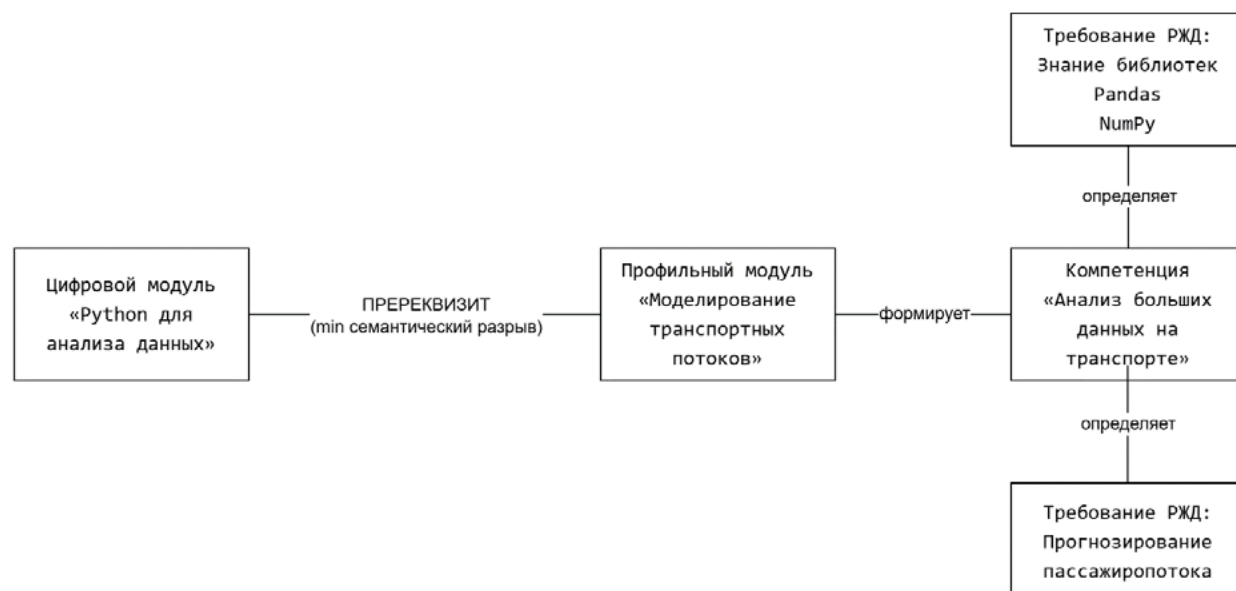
Требование РЖД:
Знание библиотек
Pandas
NumPy

определяет

Цифровой модуль
«Python для
анализа данных»

ПРЕРЕКВИЗИТ
(min семантический разрыв)

Профильный модуль
«Моделирование
транспортных
потоков»

формирует

Компетенция
«Анализ больших
данных на
транспорте»

определяет

Требование РЖД:
Прогнозирование
пассажиропотока